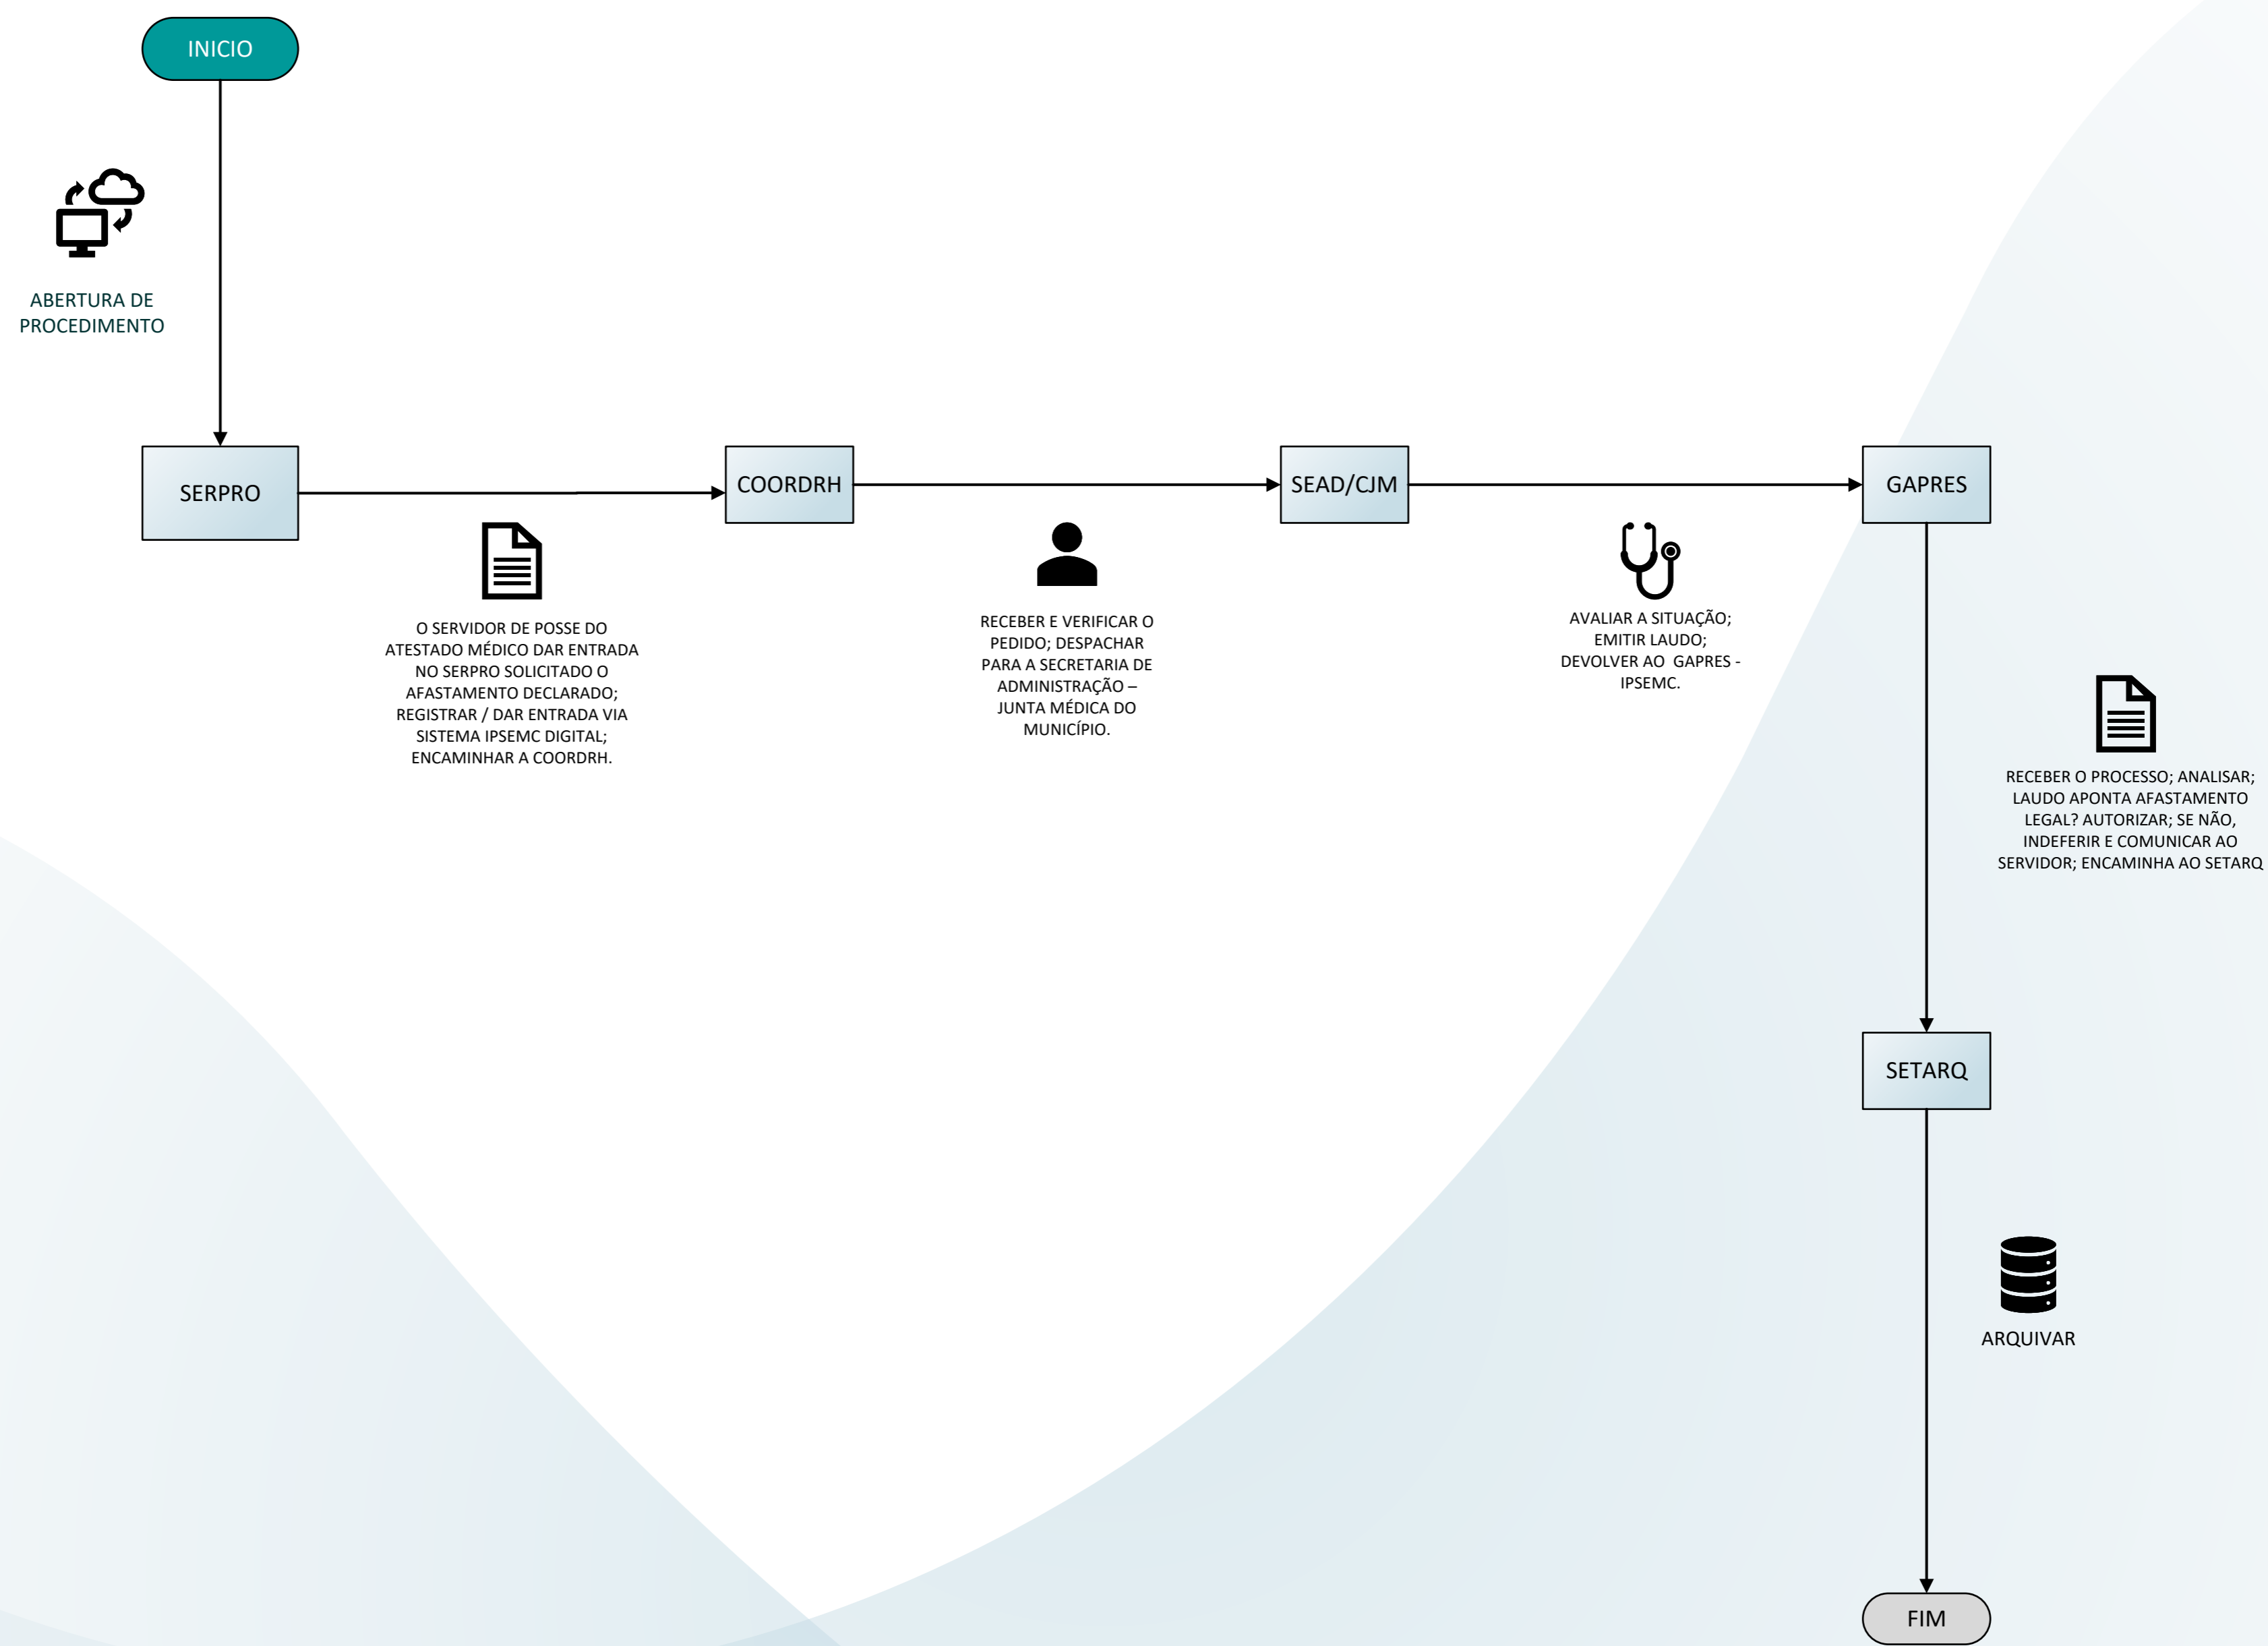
INICIO

ABERTURA DE PROCEDIMENTO

SERPRO

O SERVIDOR DE POSSE DO ATESTADO MÉDICO DAR ENTRADA NO SERPRO SOLICITADO O AFASTAMENTO DECLARADO; REGISTRAR / DAR ENTRADA VIA SISTEMA IPSEMC DIGITAL; ENCAMINHAR A COORDRH.

COORDRH

RECEBER E VERIFICAR O PEDIDO; DESPACHAR PARA A SECRETARIA DE ADMINISTRAÇÃO – JUNTA MÉDICA DO MUNICÍPIO.

SEAD/CJM

AVALIAR A SITUAÇÃO; EMITIR LAUDO; DEVOLVER AO GAPRES - IPSEMC.

GAPRES

RECEBER O PROCESSO; ANALISAR; LAUDO APONTA AFASTAMENTO LEGAL? AUTORIZAR; SE NÃO, INDEFERIR E COMUNICAR AO SERVIDOR; ENCAMINHA AO SETARQ

SETARQ

ARQUIVAR

FIM